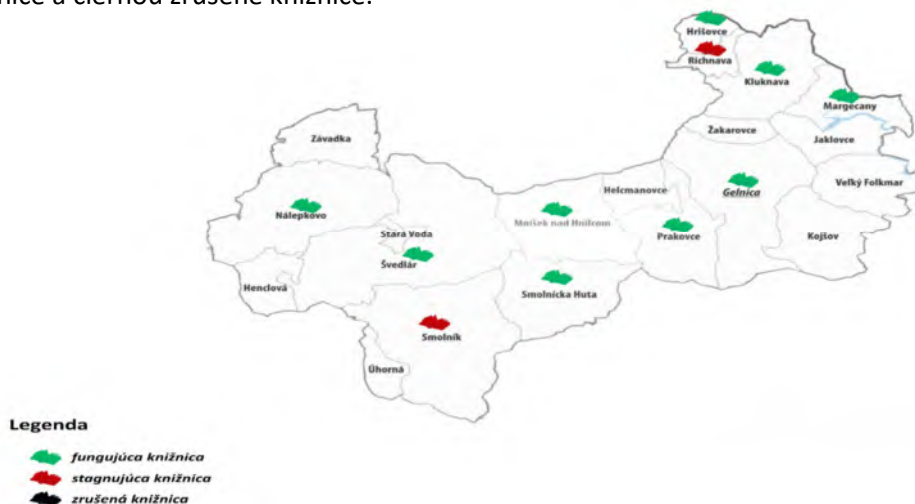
nice a čiernou zrušené knižnice.

Hrišovce
Richnava
Kluknava
Margecany
Žakarovce
Jaklovce
Závadka
Helcmanovce
Gelnica
Veľký Folkmar
Nálepkovo
Mníšek nad Hnilcom
Prakovce
Kojšov
Stará Voda
Švedlár
Henclová
Smolnícka Huta
Smolník
Úhorná

Legenda
fungujúca knižnica
stagnujúca knižnica
zrušená knižnica